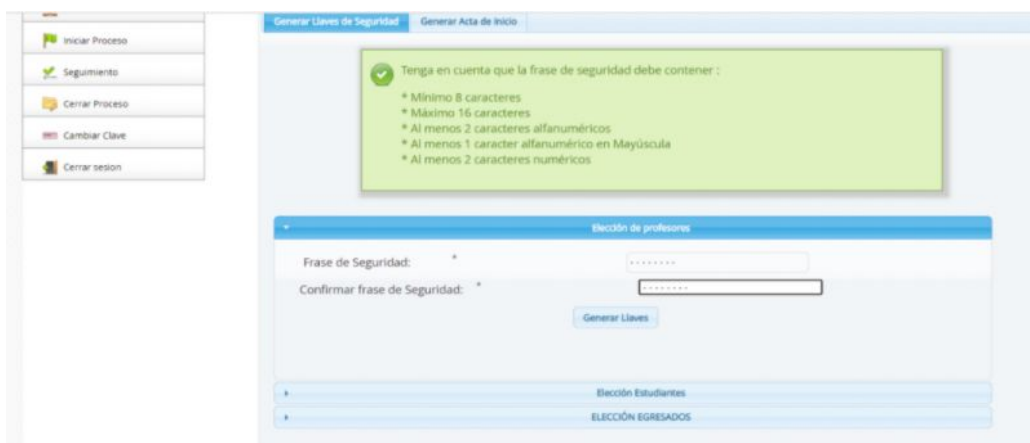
Iniciar Proceso
Seguimiento
Cerrar Proceso
Cambiar Clave
Cerrar sesion

Generar Llaves de Seguridad
Generar Acta de Inicio

Tenga en cuenta que la frase de seguridad debe contener :

* Mínimo 8 caracteres
* Máximo 16 caracteres
* Al menos 2 caracteres alfanuméricos
* Al menos 1 caracter alfanumérico en Mayúscula
* Al menos 2 caracteres numéricos

Elección de profesores

Frase de Seguridad: *
Confirmar frase de Seguridad: *

Generar Llaves

Elección Estudiantes
ELECCIÓN EGRESADOS